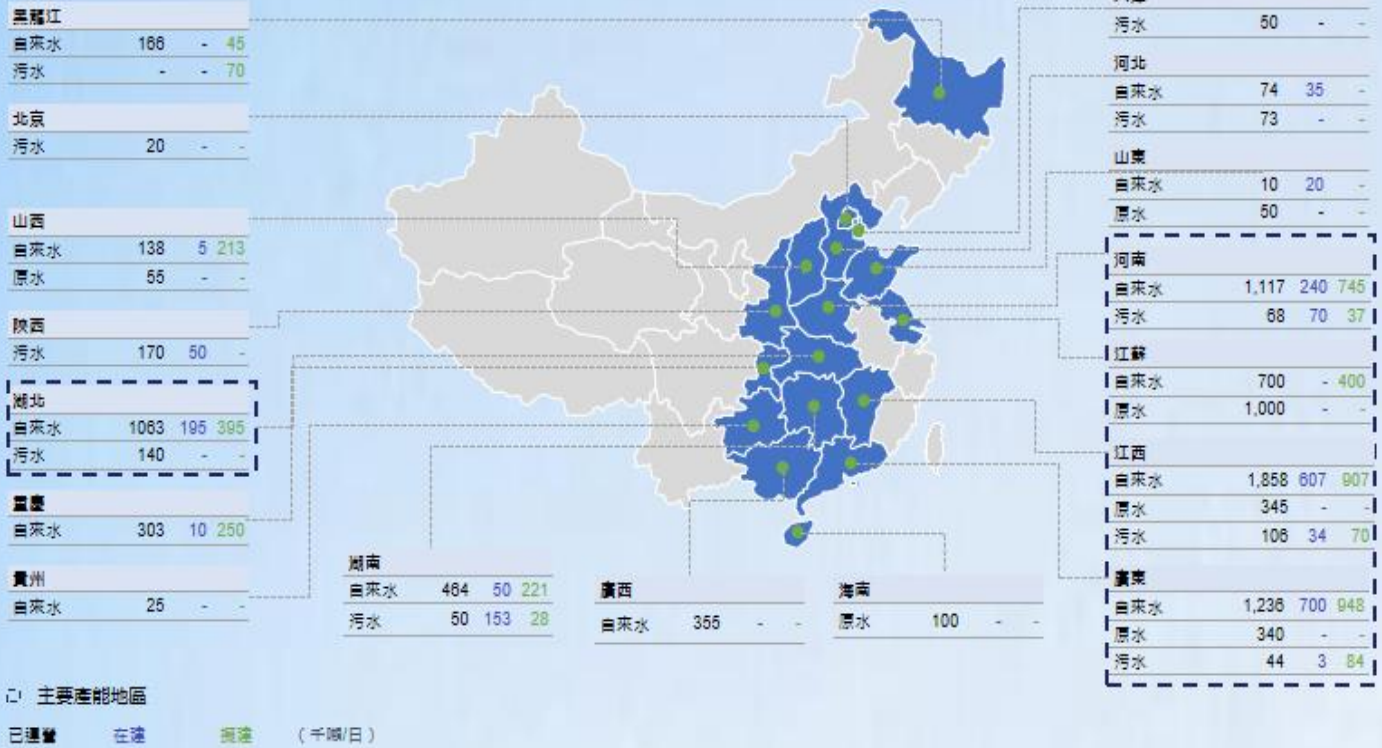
黑龍江

| | | | |
|---|---|---|---|
| 自來水 | 166 | - | 45 |
| 污水 | - | - | 70 |

北京

| | | | |
|---|---|---|---|
| 污水 | 20 | - | - |

山西

| | | | |
|---|---|---|---|
| 自來水 | 138 | 5 | 213 |
| 原水 | 55 | - | - |

陝西

| | | | |
|---|---|---|---|
| 污水 | 170 | 50 | - |

湖北

| | | | |
|---|---|---|---|
| 自來水 | 1063 | 195 | 395 |
| 污水 | 140 | - | - |

重慶

| | | | |
|---|---|---|---|
| 自來水 | 303 | 10 | 250 |

貴州

| | | | |
|---|---|---|---|
| 自來水 | 25 | - | - |

湖南

| | | | |
|---|---|---|---|
| 自來水 | 464 | 50 | 221 |
| 污水 | 50 | 153 | 28 |

廣西

| | | | |
|---|---|---|---|
| 自來水 | 355 | - | - |

海南

| | | | |
|---|---|---|---|
| 原水 | 100 | - | - |

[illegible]

| | | | |
|---|---|---|---|
| 污水 | 50 | - | - |

河北

| | | | |
|---|---|---|---|
| 自來水 | 74 | 35 | - |
| 污水 | 73 | - | - |

山東

| | | | |
|---|---|---|---|
| 自來水 | 10 | 20 | - |
| 原水 | 50 | - | - |

河南

| | | | |
|---|---|---|---|
| 自來水 | 1,117 | 240 | 745 |
| 污水 | 68 | 70 | 37 |

江蘇

| | | | |
|---|---|---|---|
| 自來水 | 700 | - | 400 |
| 原水 | 1,000 | - | - |

江西

| | | | |
|---|---|---|---|
| 自來水 | 1,858 | 607 | 907 |
| 原水 | 345 | - | - |
| 污水 | 106 | 34 | 70 |

廣東

| | | | |
|---|---|---|---|
| 自來水 | 1,236 | 700 | 948 |
| 原水 | 340 | - | - |
| 污水 | 44 | 3 | 84 |

主要產能地區

已運營 在建 擬建 (千噸/日)